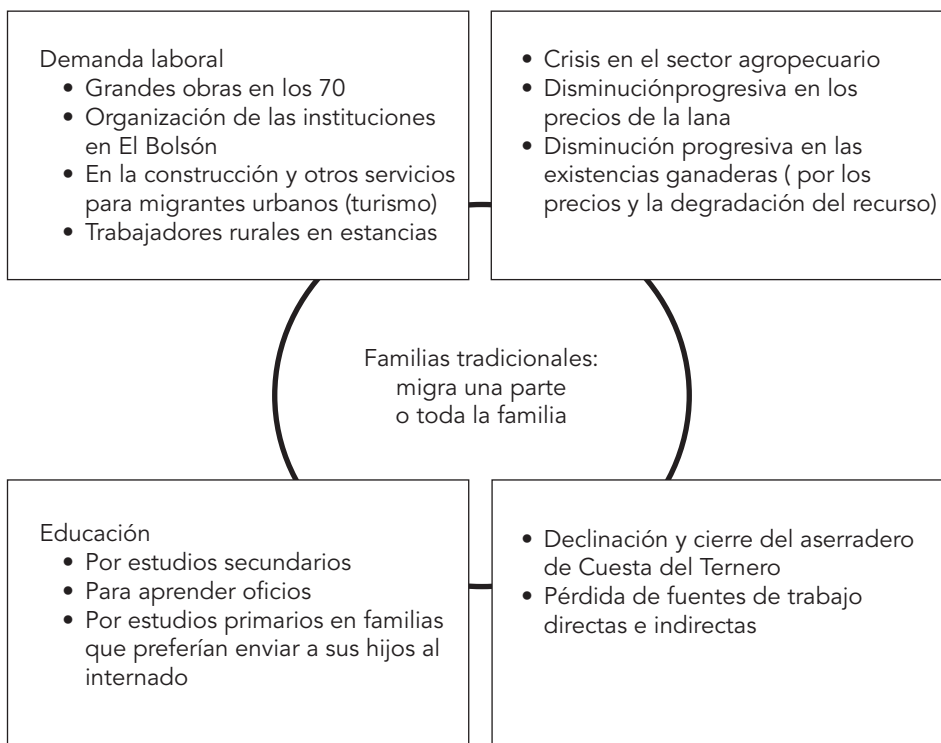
Demanda laboral
- Grandes obras en los 70
- Organización de las instituciones en El Bolsón
- En la construcción y otros servicios para migrantes urbanos (turismo)
- Trabajadores rurales en estancias

- Crisis en el sector agropecuario
- Disminuciónprogresiva en los precios de la lana
- Disminución progresiva en las existencias ganaderas ( por los precios y la degradación del recurso)

Familias tradicionales: migra una parte o toda la familia

Educación
- Por estudios secundarios
- Para aprender oficios
- Por estudios primarios en familias que preferían enviar a sus hijos al internado

- Declinación y cierre del aserradero de Cuesta del Ternero
- Pérdida de fuentes de trabajo directas e indirectas